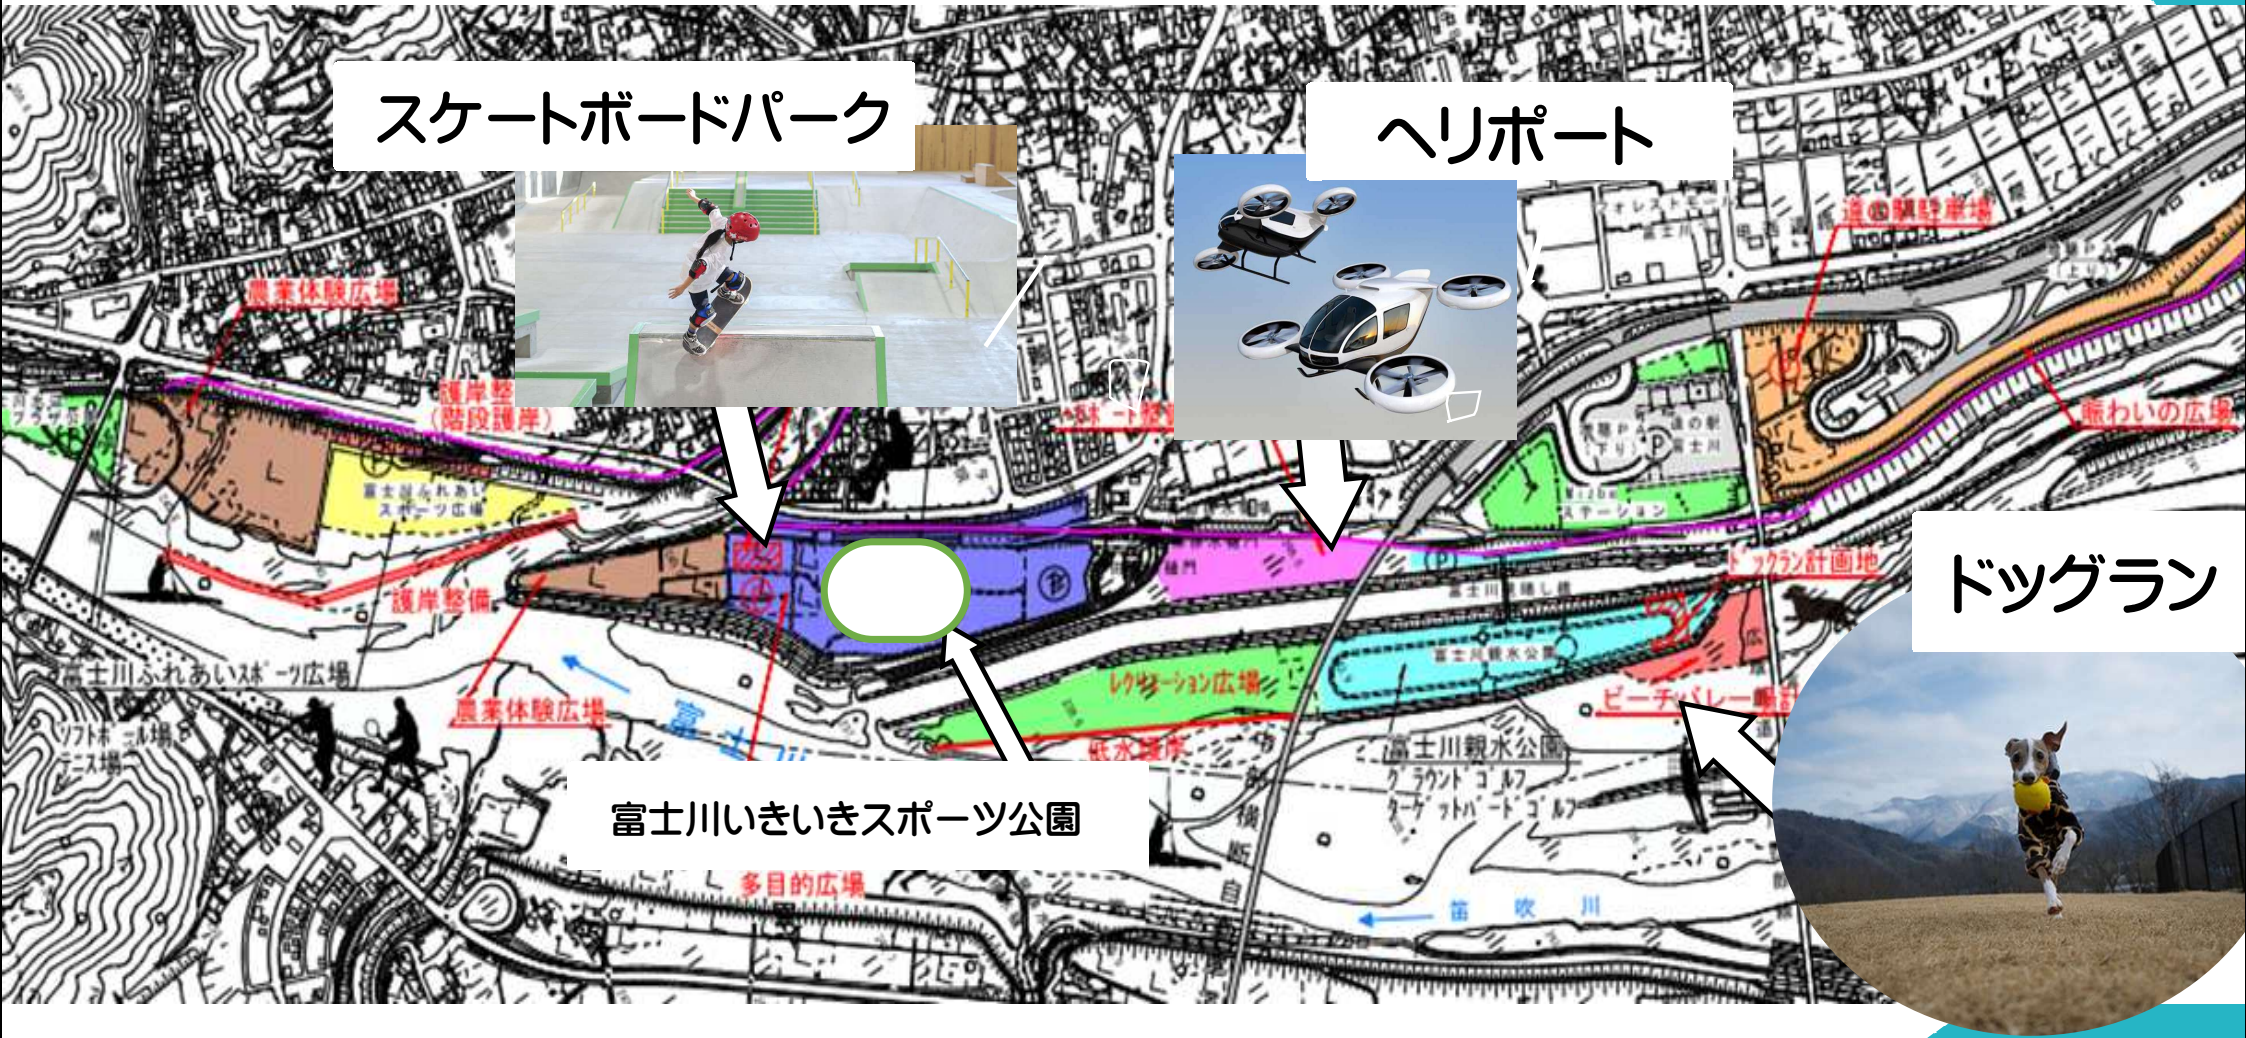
スケートボードパーク

ヘリポート

ドッグラン

富士川いきいきスポーツ公園

農業体験広場

護岸整備（階段護岸）

道の駅駐車場

賑わいの広場

富士川ふれあいスポーツ広場

護岸整備

富士川ふれあいスポーツ広場

ソフトボール場

テニス場

農業体験広場

ドッグラン計画地

レクリエーション広場

富士川親水公園

ビーチバレー場

低水護岸

富士川親水公園

グラウンドゴルフ

ターゲットバードゴルフ

多目的広場

富士川

笛吹川